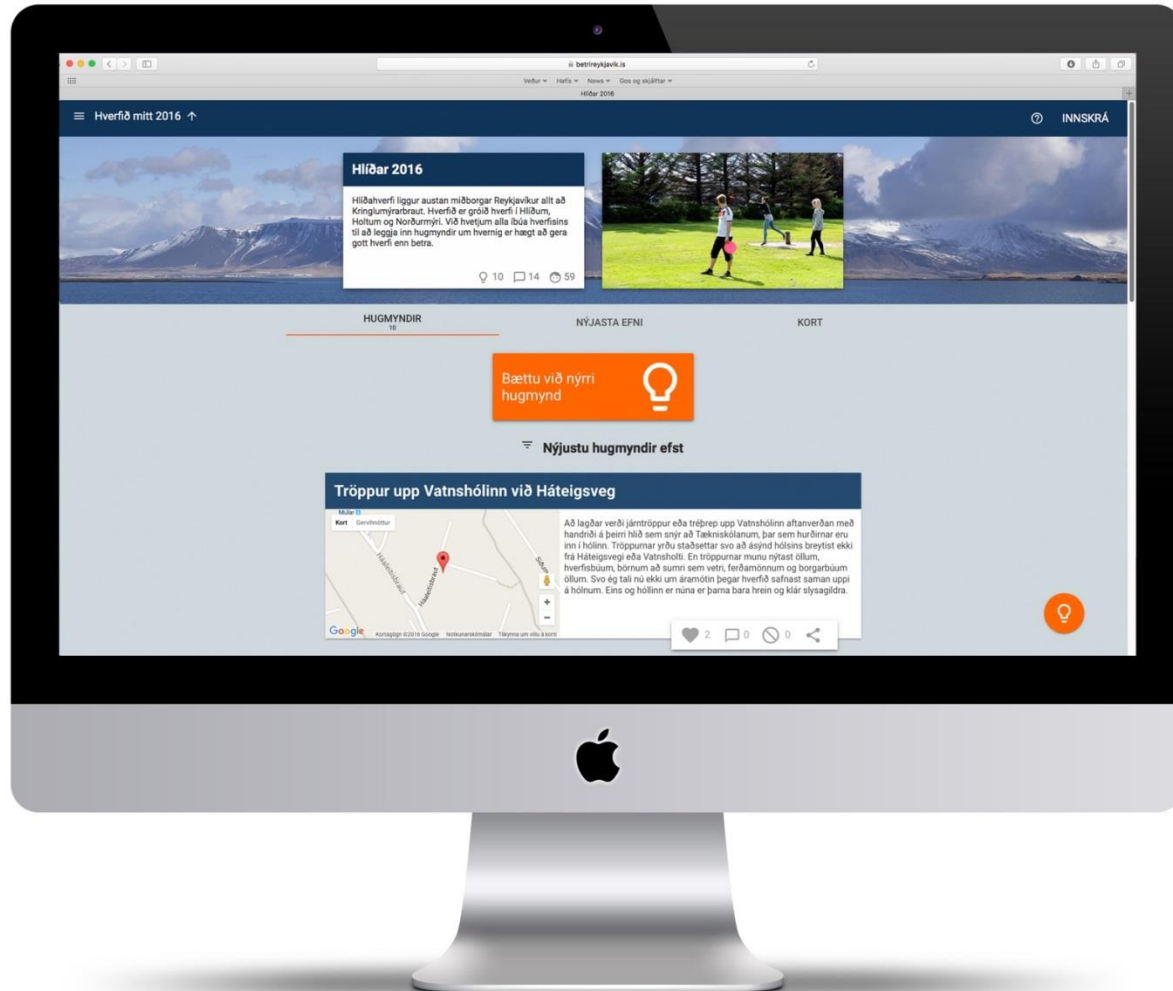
betrireykjavik.is

Veður Hafis News Gos og skjálftar

Hlíðar 2016

Hverfið mitt 2016

INNSKRÁ

Hlíðar 2016

Hlíðahverfi liggur austan miðborgar Reykjavíkur allt að Kringlumýrarbraut. Hverfið er gróið hverfi í Hlíðum, Holtum og Norðurmýri. Við hvetjum alla íbúa hverfisins til að leggja inn hugmyndir um hvernig er hægt að gera gott hverfi enn betra.

10 14 59

HUGMYNDIR
10

NÝJASTA EFNI

KORT

Bættu við nýrri hugmynd

Nýjustu hugmyndir efst

Tröppur upp Vatnshólinn við Háteigsveg

Kort Gervihnöttur

Google Kortagögn ©2016 Google Notkunarskilmálar Tilkynna um villu á korti

Að lagðar verði járntröppur eða tréþrep upp Vatnshólinn aftanverðan með handriði á þeirri hlið sem snýr að Tækniskólanum, þar sem hurðirnar eru inn í hólinn. Tröppurnar yrðu staðsettar svo að ásýnd hólsins breytist ekki frá Háteigsvegi eða Vatnsholti. En tröppurnar munu nýtast öllum, hverfisbúum, börnum að sumri sem vetri, ferðamönnum og borgarbúum öllum. Svo ég tali nú ekki um áramótin þegar hverfið safnast saman uppi á hólnum. Eins og hóllinn er núna er þarna bara hrein og klár slysagildra.

2 0 0